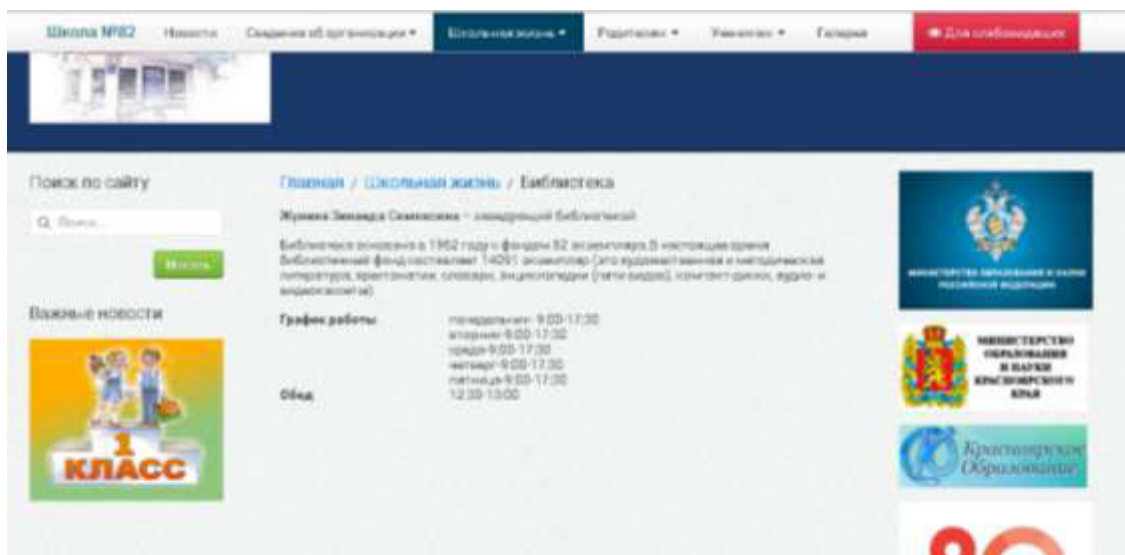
Школа №82 Новости Сведения об организации ▾ Школьная жизнь ▾ Родителям ▾ Ученикам ▾ Галерея Для слабовидящих

Поиск по сайту

Поиск...

Искать

Важные новости

1 КЛАСС

Главная / Школьная жизнь / Библиотека

Журина Зинаида Семеновна – заведующий библиотекой

Библиотека основана в 1962 году с фондом 82 экземпляра. В настоящее время библиотечный фонд составляет 14091 экземпляр (это художественная и методическая литература, хрестоматии, словари, энциклопедии (пяти видов), компакт-диски, аудио- и видеокассеты).

| График работы: | понедельник- 9:00-17:30 вторник-9:00-17:30 среда-9:00-17:30 четверг-9:00-17:30 пятница-9:00-17:30 |
|---|---|
| Обед | 12:30-13:00 |

МИНИСТЕРСТВО ОБРАЗОВАНИЯ И НАУКИ РОССИЙСКОЙ ФЕДЕРАЦИИ

МИНИСТЕРСТВО ОБРАЗОВАНИЯ И НАУКИ КРАСНОЯРСКОГО КРАЯ

Красноярское Образование